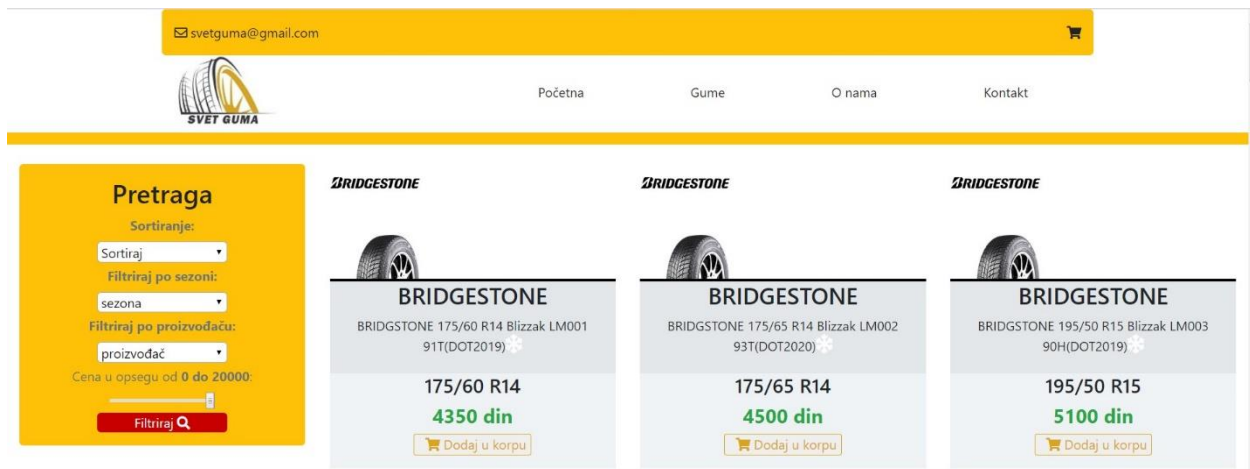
svetguma@gmail.com

SVET GUMA

Početna Gume O nama Kontakt

Pretraga

Sortiranje:

Sortiraj

Filtriraj po sezoni:

sezona

Filtriraj po proizvođaču:

proizvođač

Cena u opsegu od **0 do 20000**:

Filtriraj

BRIDGESTONE

BRIDGESTONE

BRIDGSTONE 175/60 R14 Blizzak LM001 91T(DOT2019)

175/60 R14

4350 din

Dodaj u korpu

BRIDGESTONE

BRIDGESTONE

BRIDGSTONE 175/65 R14 Blizzak LM002 93T(DOT2020)

175/65 R14

4500 din

Dodaj u korpu

BRIDGESTONE

BRIDGESTONE

BRIDGSTONE 195/50 R15 Blizzak LM003 90H(DOT2019)

195/50 R15

5100 din

Dodaj u korpu